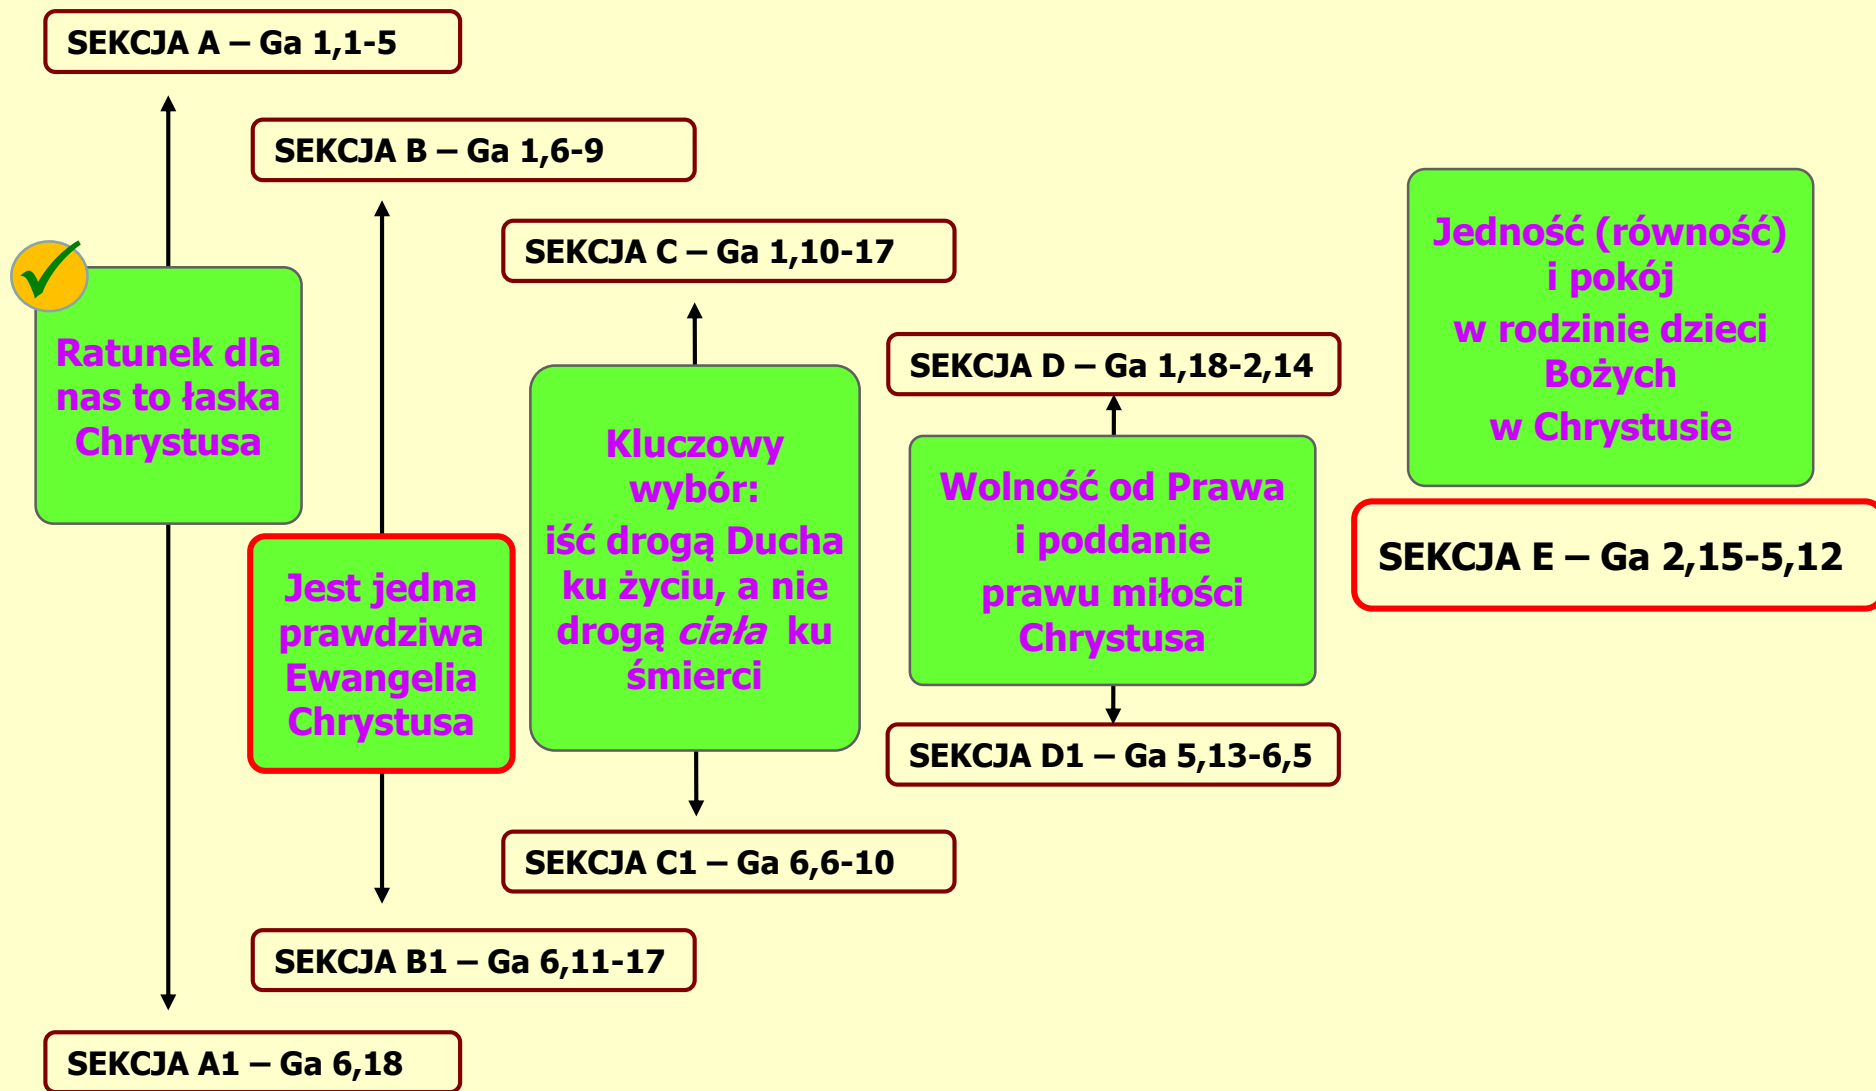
SEKCJA A – Ga 1,1-5

SEKCJA B – Ga 1,6-9

SEKCJA C – Ga 1,10-17

SEKCJA D – Ga 1,18-2,14

Jedność (równość) i pokój w rodzinie dzieci Bożych w Chrystusie

Ratunek dla nas to łaska Chrystusa

Kluczowy wybór: iść drogą Ducha ku życiu, a nie drogą *ciała* ku śmierci

Wolność od Prawa i poddanie prawu miłości Chrystusa

SEKCJA E – Ga 2,15-5,12

Jest jedna prawdziwa Ewangelia Chrystusa

SEKCJA D1 – Ga 5,13-6,5

SEKCJA C1 – Ga 6,6-10

SEKCJA B1 – Ga 6,11-17

SEKCJA A1 – Ga 6,18